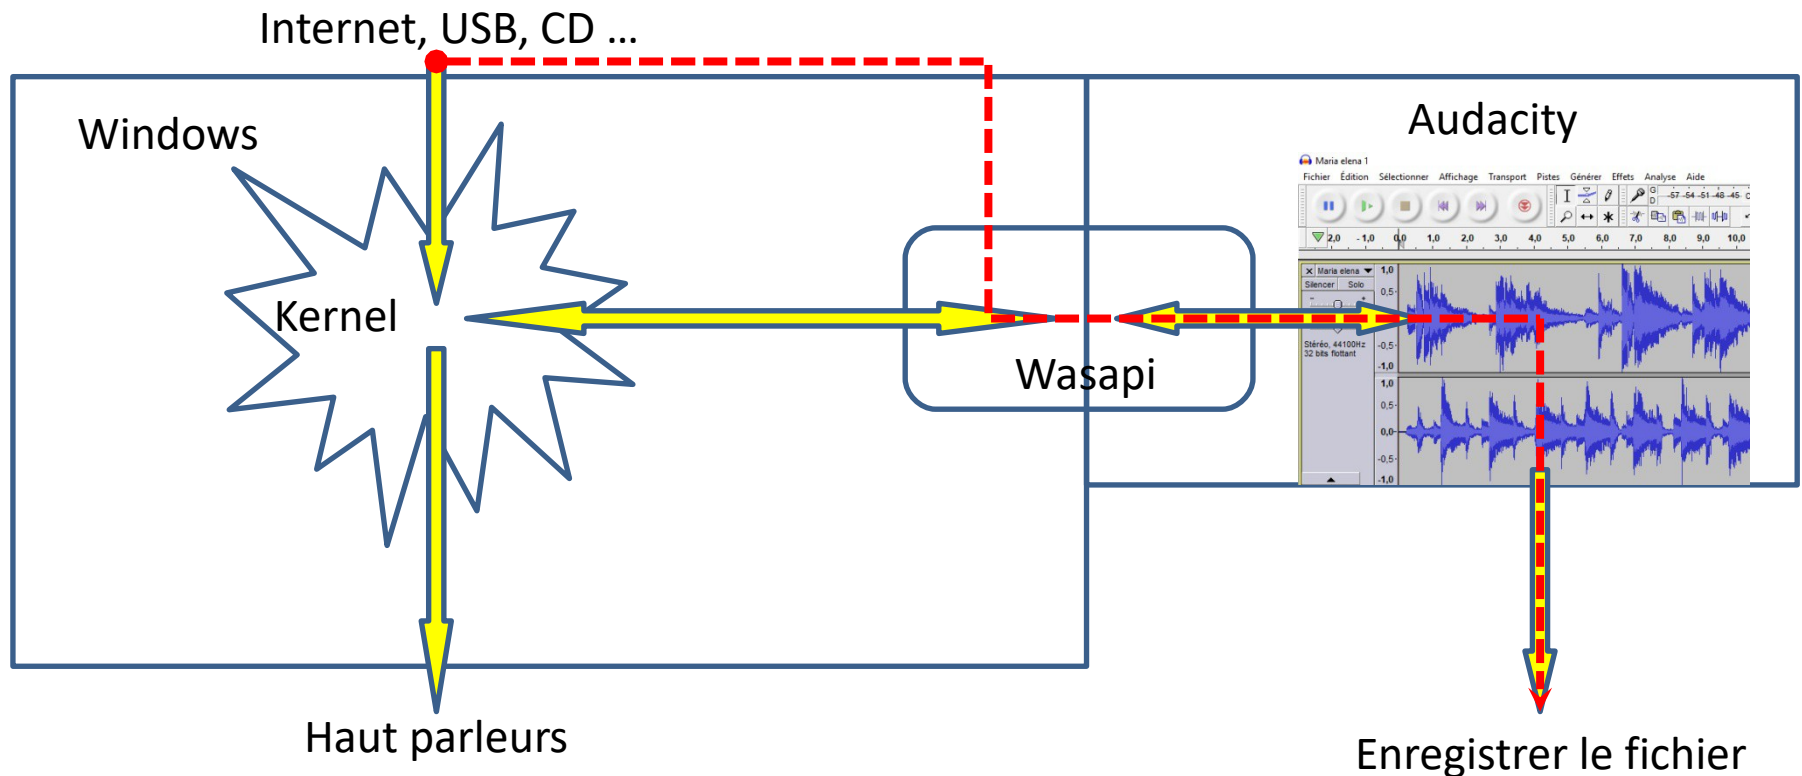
Internet, USB, CD ...

Windows

Kernel

Wasapi

Audacity

Maria elena 1

Fichier Édition Sélectionner Affichage Transport Pistes Générer Effets Analyse Aide

-57 -54 -51 -48 -45

2,0 -1,0 0,0 1,0 2,0 3,0 4,0 5,0 6,0 7,0 8,0 9,0 10,0

Maria elena

Silencer Solo

1,0
0,5
0,0
-0,5
-1,0

Stéréo, 44100Hz
32 bits flottant

1,0
0,5
0,0
-0,5
-1,0

Haut parleurs

Enregistrer le fichier